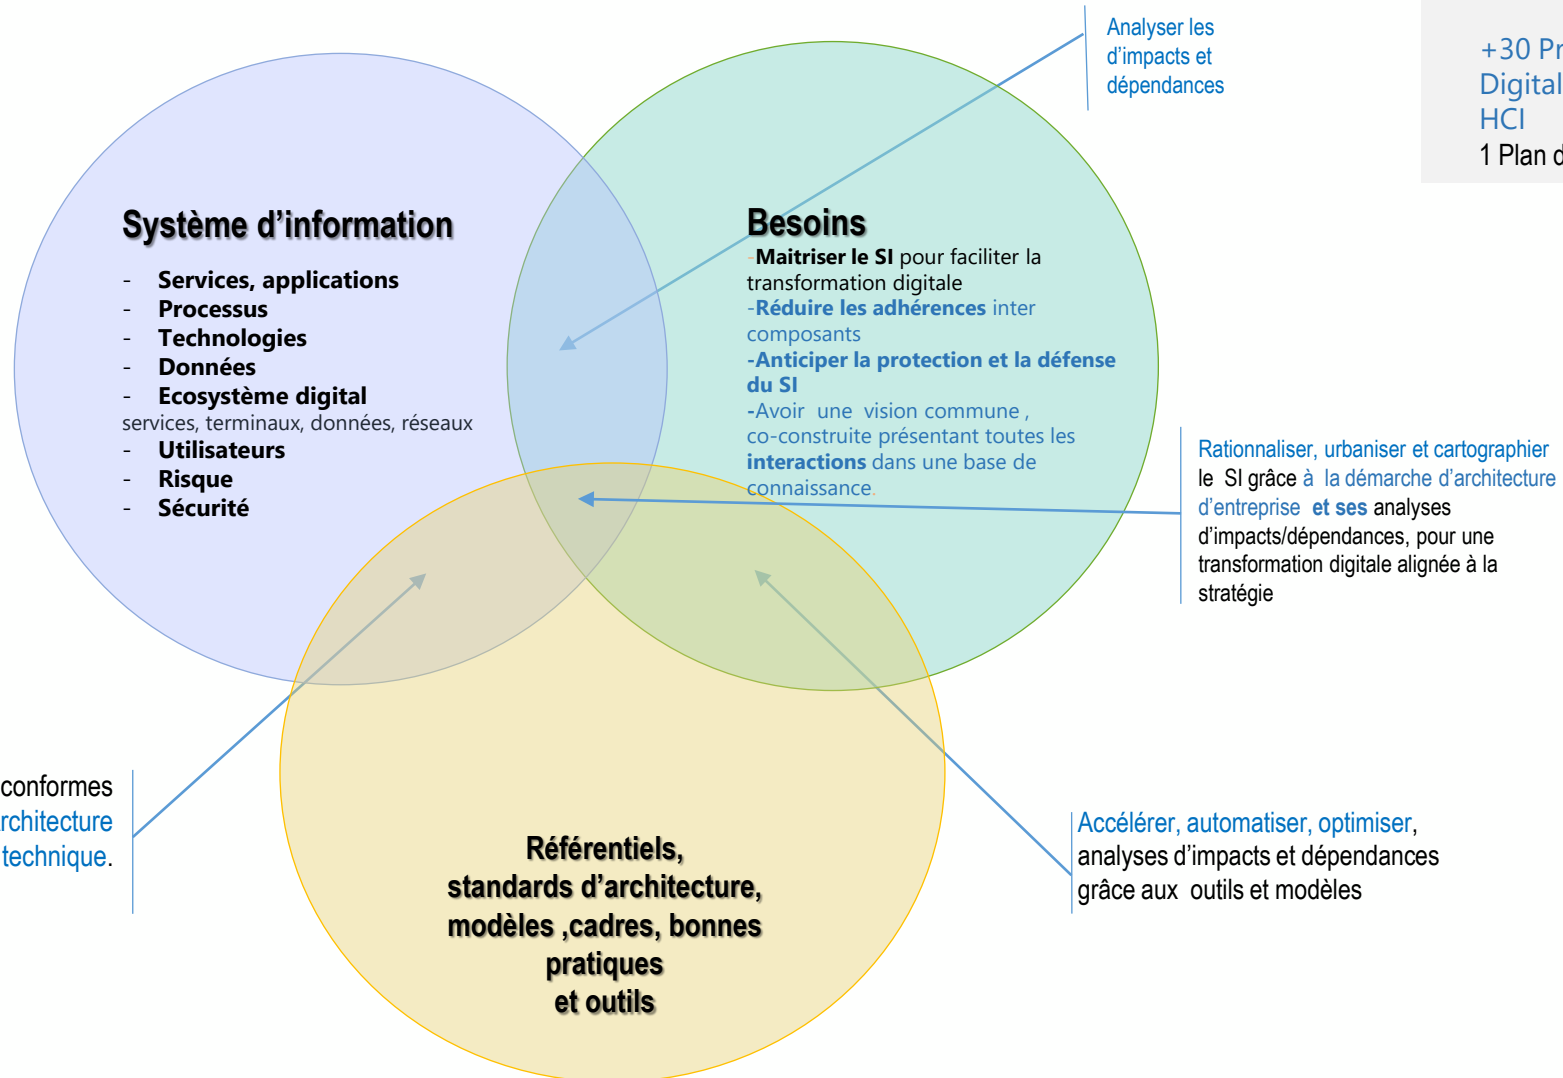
Analyser les d’impacts et dépendances

+30 Pr
Digital
HCI
1 Plan d

Système d’information

- Services, applications
- Processus
- Technologies
- Données
- Ecosystème digital
services, terminaux, données, réseaux
- Utilisateurs
- Risque
- Sécurité

Besoins

-Maitriser le SI pour faciliter la transformation digitale
-Réduire les adhérences inter composants
-Anticiper la protection et la défense du SI
-Avoir une vision commune , co-construite présentant toutes les interactions dans une base de connaissance.

Rationnaliser, urbaniser et cartographier le SI grâce à la démarche d’architecture d’entreprise et ses analyses d’impacts/dépendances, pour une transformation digitale alignée à la stratégie

conformes
rchitecture
technique.

Référentiels, standards d’architecture, modèles ,cadres, bonnes pratiques et outils

Accélérer, automatiser, optimiser, analyses d’impacts et dépendances grâce aux outils et modèles